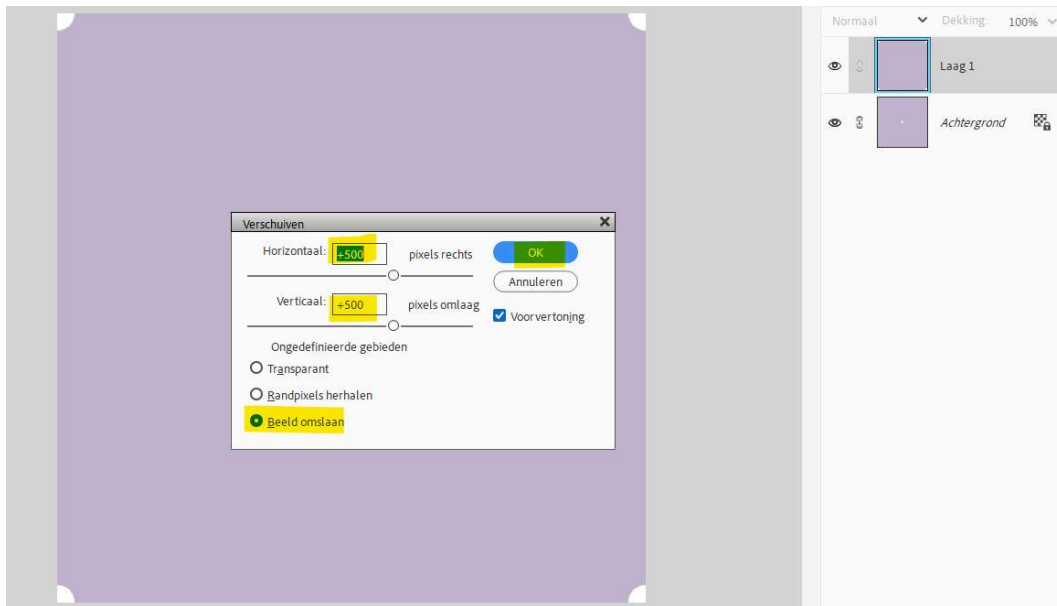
Normaal
Dekking: 100%
Laag 1
Achtergrond

Verschuiven
Horizontaal: +500 pixels rechts
Verticaal: +500 pixels omlaag
OK
Annuleren
Voorvertoning
Ongedefinieerde gebieden
Transparant
Randpixels herhalen
Beeld omslaan